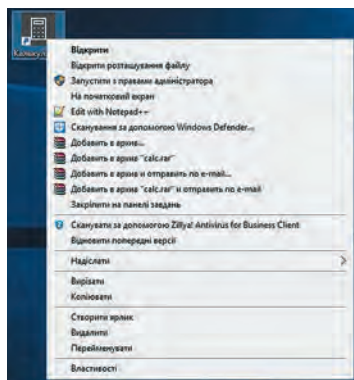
Калькул

Відкрити
Відкрити розташування файлу
Запустити з правами адміністратора
На початковий екран
Edit with Notepad++
Сканування за допомогою Windows Defender...
Добавить в архив...
Добавить в архив "calc.rar"
Добавить в архив и отправить по e-mail...
Добавить в архив "calc.rar" и отправить по e-mail
Закріпити на панелі завдань
Сканувати за допомогою Zillya! Antivirus for Business Client
Відновити попередні версії
Надіслати
Вирізати
Копіювати
Створити ярлик
Видалити
Перейменувати
Властивості